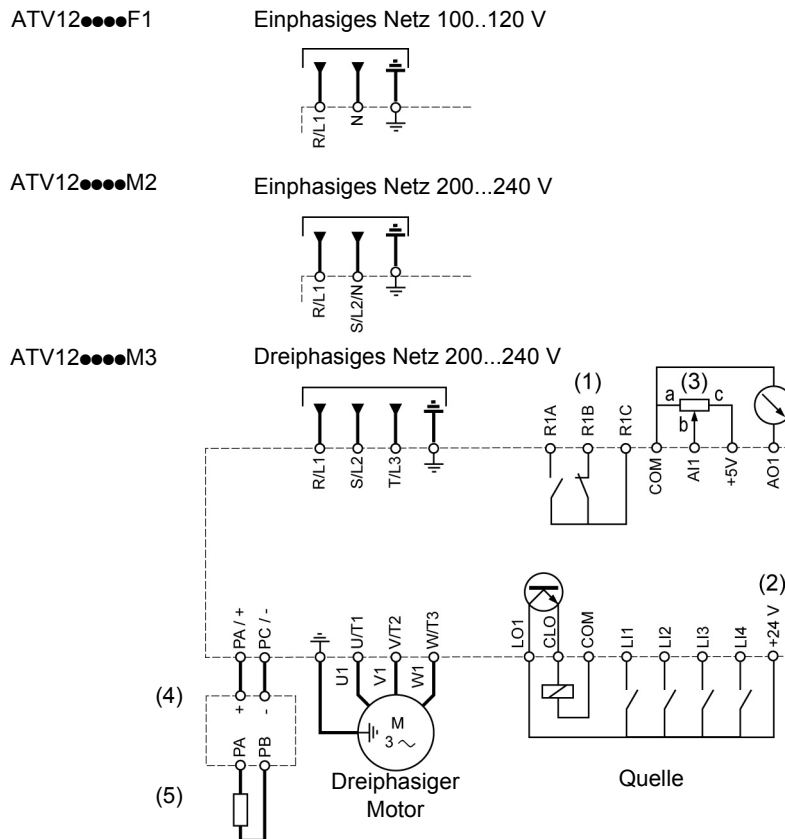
ATV12●●●●F1 Einphasiges Netz 100..120 V

R/L1 N

ATV12●●●●M2 Einphasiges Netz 200...240 V

R/L1 S/L2/N

ATV12●●●●M3 Dreiphasiges Netz 200...240 V

R/L1 S/L2 T/L3

(1)
R1A R1B R1C

a (3) c
b
COM AI1 +5V AO1

(2)
PA / + PC / - U/T1 V/T2 W/T3 LO1 CLO COM LI1 LI2 LI3 LI4 +24 V

U1 V1 W1

M
3 ~

(4)
+ -
PA PB

(5)

Dreiphasiger Motor

Quelle